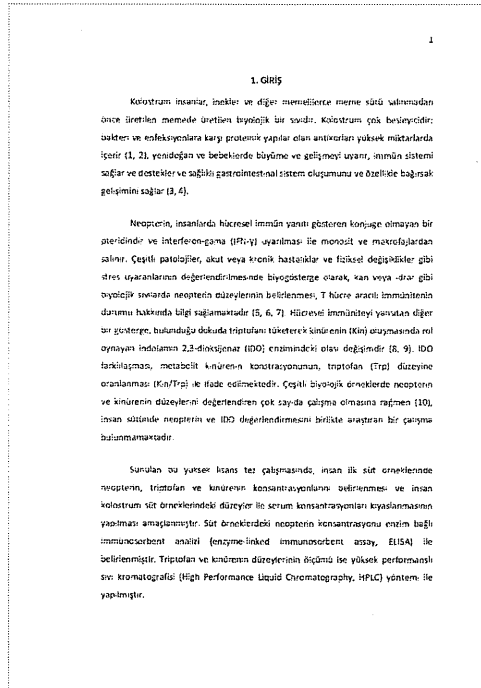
1

1. GİRİŞ

Kolostrum insanlar, inekler ve diğer memelilerce meme sütü salınmadan önce üretilen memede üretilen biyolojik bir sıvıdır. Kolostrum çok besleyicidir; bakteri ve enfeksiyonlara karşı proteinik yapılar olan antikorları yüksek miktarlarda içerir (1, 2), yenidoğan ve bebeklerde büyüme ve gelişmeyi uyarır, immün sistemi sağlar ve destekler ve sağlıklı gastrointestinal sistem oluşumunu ve özellikle bağırsak gelişimini sağlar (3, 4).

Neopterin, insanlarda hücresel immün yanıtı gösteren konjuge olmayan bir pteridindir ve interferon-gama (IFN-γ) uyarılması ile monosit ve makrofajlardan salınır. Çeşitli patolojiler, akut veya kronik hastalıklar ve fiziksel değişiklikler gibi stres uyaranlarının değerlendirilmesinde biyogösterge olarak, kan veya idrar gibi biyolojik sıvılarda neopterin düzeylerinin belirlenmesi, T hücre aracılı immünitenin durumu hakkında bilgi sağlamaktadır (5, 6, 7). Hücresel immüniteyi yansıtan diğer bir gösterge, bulunduğu dokuda triptofanı tüketerek kinürenin (Kin) oluşmasında rol oynayan indolamin 2,3-dioksijenaz (IDO) enziminindeki olası değişimdir (8, 9). IDO farklılaşması, metabolit kinürenin konsantrasyonunun, triptofan (Trp) düzeyine oranlanması (Kin/Trp) ile ifade edilmektedir. Çeşitli biyolojik örneklerde neopterin ve kinürenin düzeylerini değerlendiren çok sayıda çalışma olmasına rağmen (10), insan sütünde neopterin ve IDO değerlendirmesini birlikte araştıran bir çalışma bulunmamaktadır.

Sunulan bu yüksek lisans tez çalışmasında, insan ilk süt örneklerinde neopterin, triptofan ve kinürenin konsantrasyonlarını belirlenmesi ve insan kolostrum süt örneklerindeki düzeyler ile serum konsantrasyonlarını kıyaslanmasının yapılması amaçlanmıştır. Süt örneklerdeki neopterin konsantrasyonu enzim bağlı immunosorbent analizi (enzyme-linked immunosorbent assay, ELISA) ile belirlenmiştir. Triptofan ve kinürenin düzeylerinin ölçümü ise yüksek performanslı sıvı kromatografisi (High Performance Liquid Chromatography, HPLC) yöntemi ile yapılmıştır.